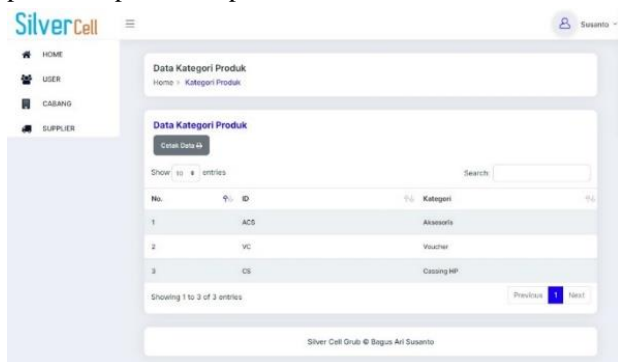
SilverCell

Susanto

HOME
USER
CABANG
SUPPLIER

Data Kategori Produk
Home > Kategori Produk

Data Kategori Produk
Cetak Data

Show 10 entries

Search:

| No. | ID | Kategori |
|---|---|---|
| 1 | ACS | Aksesoris |
| 2 | VC | Voucher |
| 3 | CS | Cassing HP |

Showing 1 to 3 of 3 entries

Previous 1 Next

Silver Cell Grub © Bagus Ari Susanto